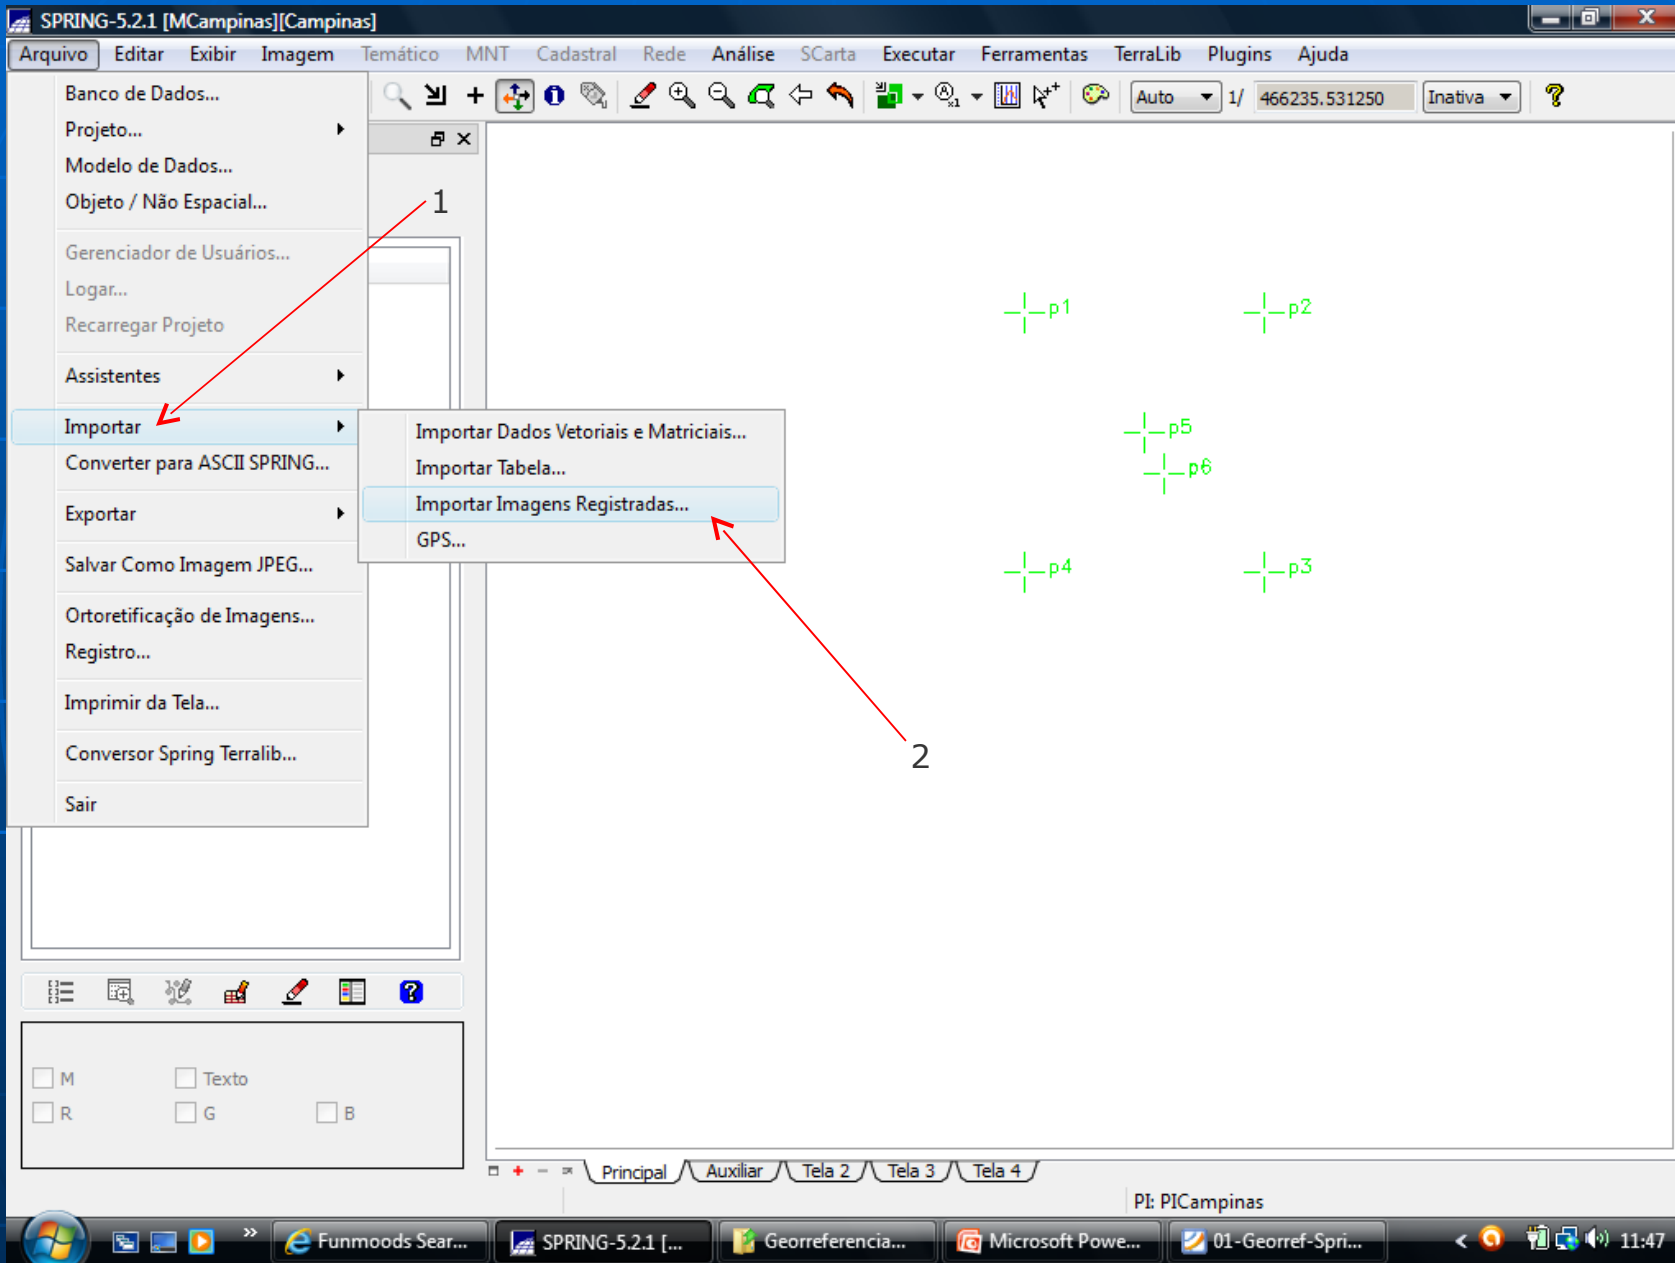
SPRING-5.2.1 [MCampinas][Campinas]

Arquivo Editar Exibir Imagem Temático MNT Cadastral Rede Análise SCarta Executar Ferramentas TerraLib Plugins Ajuda

Auto 1/ 466235.531250 Inativa

Banco de Dados...
Projeto...
Modelo de Dados...
Objeto / Não Espacial...
Gerenciador de Usuários...
Logar...
Recarregar Projeto
Assistentes
Importar
Converter para ASCII SPRING...
Exportar
Salvar Como Imagem JPEG...
Ortoretificação de Imagens...
Registro...
Imprimir da Tela...
Conversor Spring Terralib...
Sair

Importar Dados Vetoriais e Matriciais...
Importar Tabela...
Importar Imagens Registradas...
GPS...

1

2

p1 p2 p5 p6 p4 p3

M Texto
R G B

Principal Auxiliar Tela 2 Tela 3 Tela 4

PI: PICampinas

Funmoods Sear... SPRING-5.2.1 [... Georreferencia... Microsoft Powe... 01-Georref-Spri... 11:47